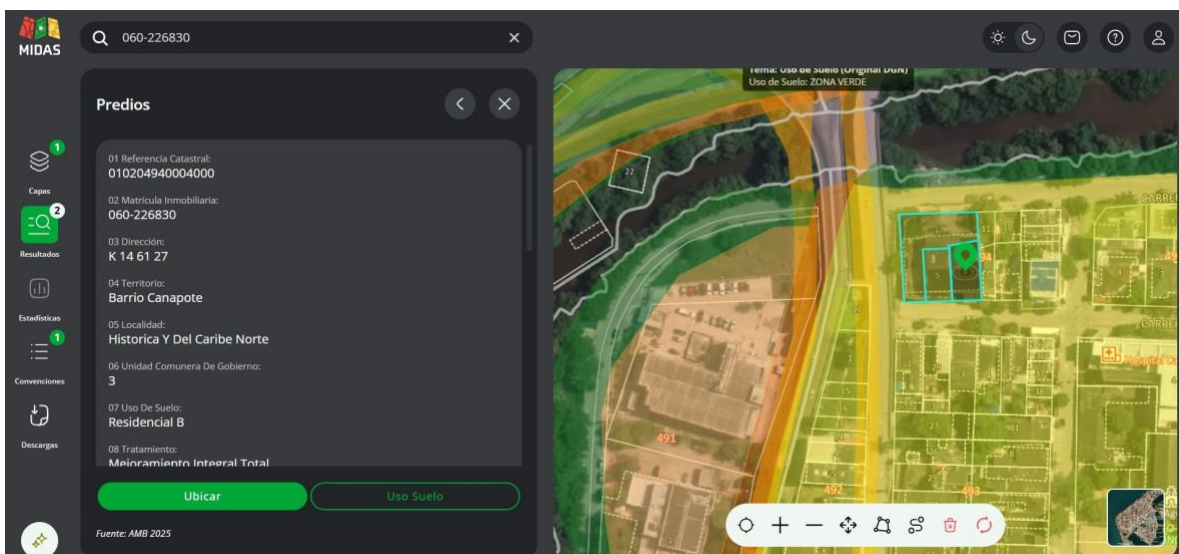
MIDAS

060-226830

Capas
Resultados
Estadísticas
Convenciones
Descargas

1
2
1

Predios

01 Referencia Catastral:
010204940004000

02 Matrícula Inmobiliaria:
060-226830

03 Dirección:
K 14 61 27

04 Territorio:
Barrio Canapote

05 Localidad:
Historica Y Del Caribe Norte

06 Unidad Comunera De Gobierno:
3

07 Uso De Suelo:
Residencial B

08 Tratamiento:
Mejoramiento Integral Total

Ubicar
Uso Suelo

Fuente: AMB 2025

Tema: Uso de Suelo (Original DGN)
Uso de Suelo: ZONA VERDE

22
491
492
493
CARRE
CARRE
Hospital C